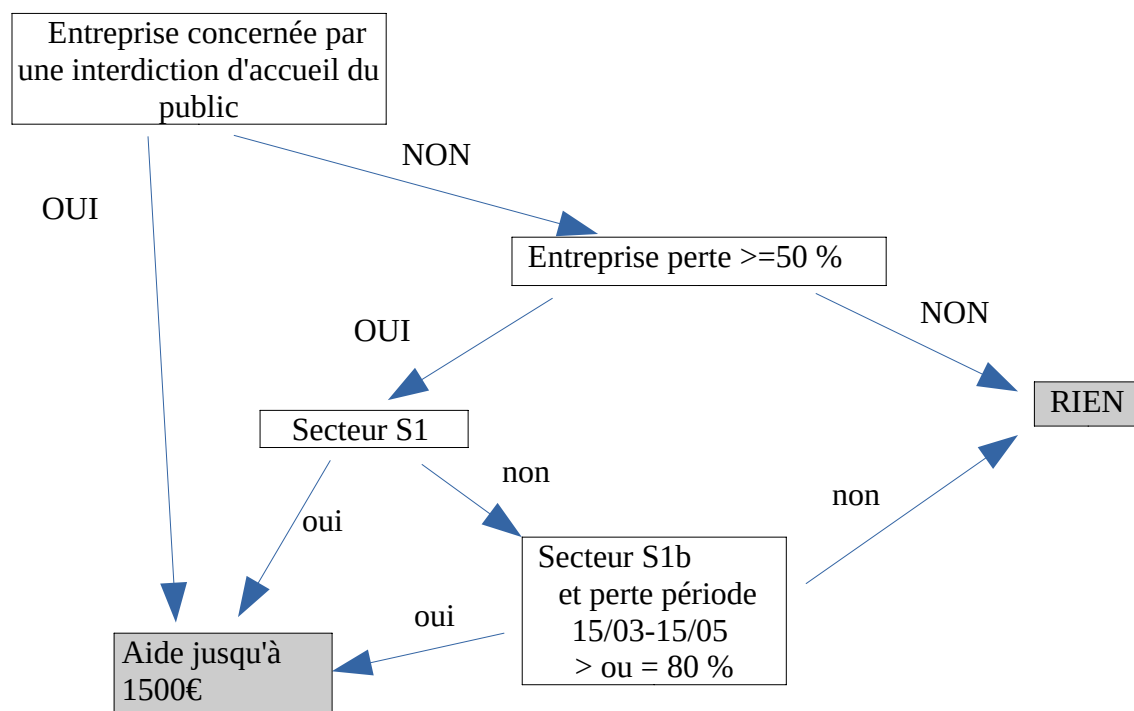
Entreprise concernée par une interdiction d'accueil du public

NON

OUI

Entreprise perte >=50 %

OUI

NON

RIEN

Secteur S1

non

non

oui

Secteur S1b et perte période 15/03-15/05 > ou = 80 %

oui

Aide jusqu'à 1500€